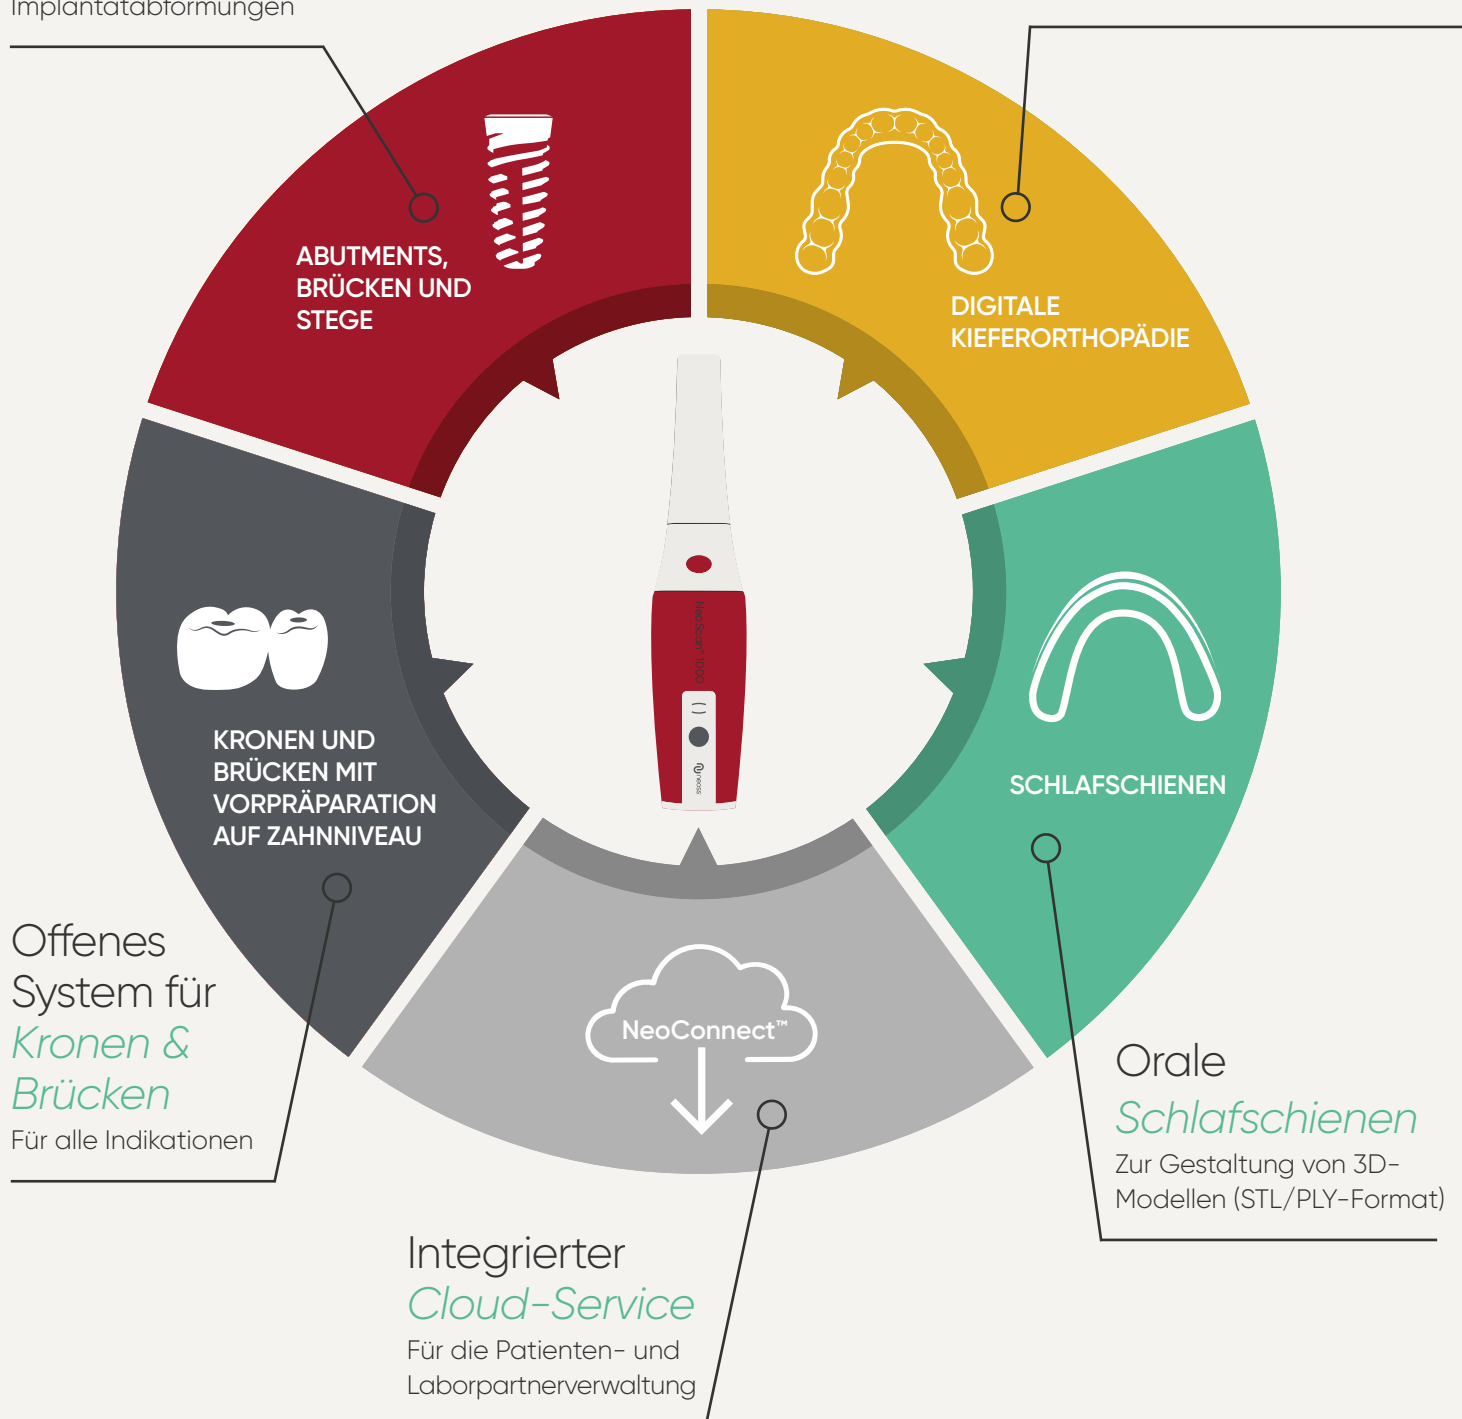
Implantatabformungen

ABUTMENTS, BRÜCKEN UND STEGE

DIGITALE KIEFERORTHOPÄDIE

KRONEN UND BRÜCKEN MIT VORPRÄPARATION AUF ZAHNNIVEAU

SCHLAFSCHIENEN

NeoScan™ 1000

NeoConnect™

Offenes System für *Kronen & Brücken*
Für alle Indikationen

Orale *Schlafschienen*
Zur Gestaltung von 3D-Modellen (STL/PLY-Format)

Integrierter *Cloud-Service*
Für die Patienten- und Laborpartnerverwaltung